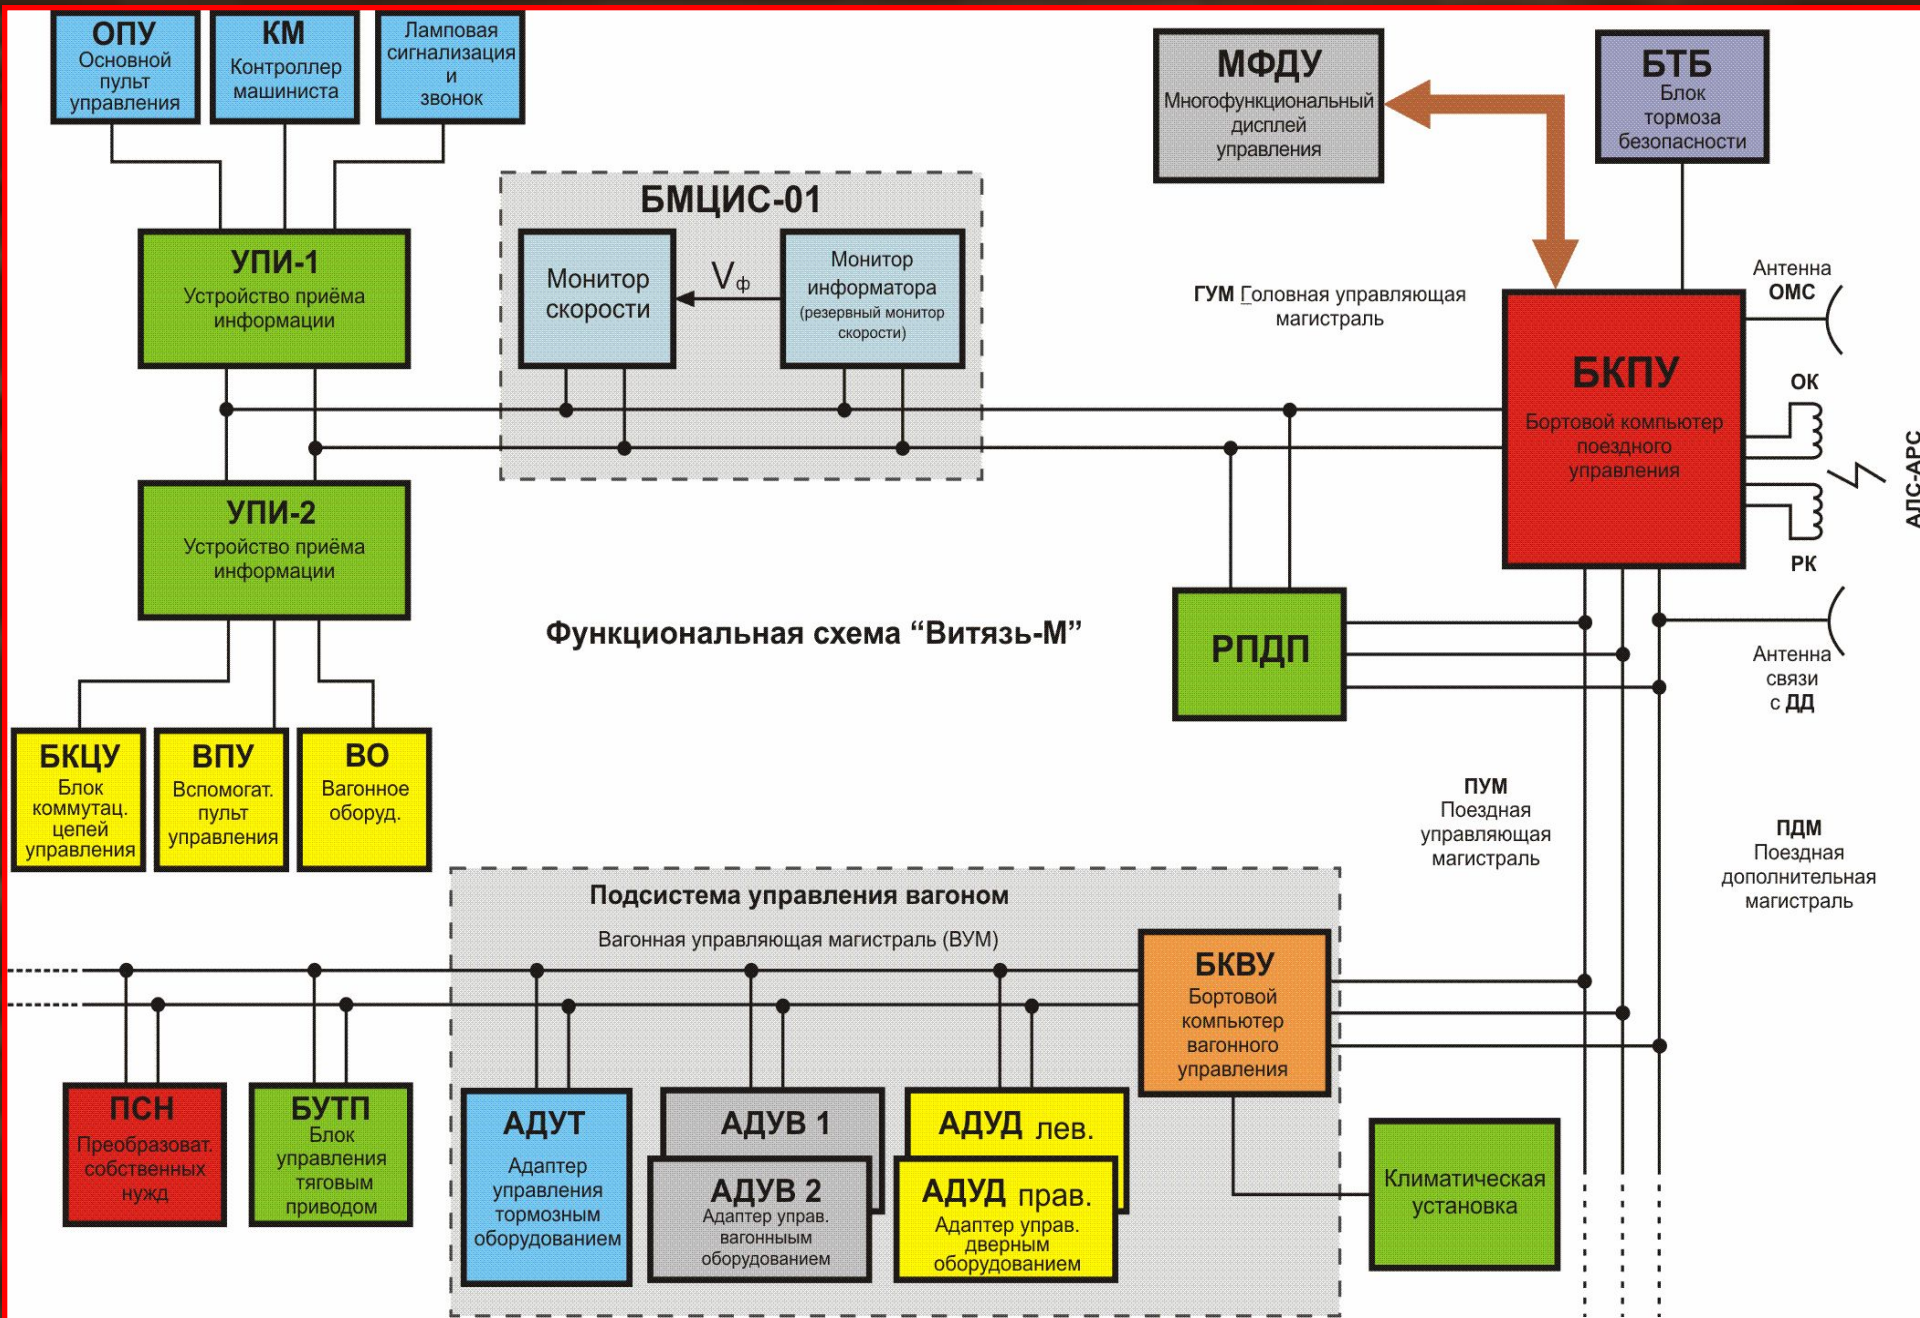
ОПУ
Основной пульт управления

КМ
Контроллер машиниста

Ламповая сигнализация и звонок

МФДУ
Многофункциональный дисплей управления

БТБ
Блок тормоза безопасности

БМЦИС-01

Монитор скорости

$V_ф$

Монитор информатора
(резервный монитор скорости)

УПИ-1
Устройство приёма информации

ГУМ Головная управляющая магистраль

Антенна
ОМС

БКПУ
Бортовой компьютер поездного управления

ОК

РК

АЛС-АРС

УПИ-2
Устройство приёма информации

РПДП

Функциональная схема “Витязь-М”

Антенна связи с ДД

БКЦУ
Блок коммутац. цепей управления

ВПУ
Вспомогат. пульт управления

ВО
Вагонное оборуд.

ПУМ
Поездная управляющая магистраль

ПДМ
Поездная дополнительная магистраль

Подсистема управления вагоном

Вагонная управляющая магистраль (ВУМ)

БКВУ
Бортовой компьютер вагонного управления

ПСН
Преобразоват. собственных нужд

БУТП
Блок управления тяговым приводом

АДУТ
Адаптер управления тормозным оборудованием

АДУВ 1

АДУВ 2
Адаптер управ. вагонным оборудованием

АДУД лев.

АДУД прав.
Адаптер управ. дверным оборудованием

Климатическая установка